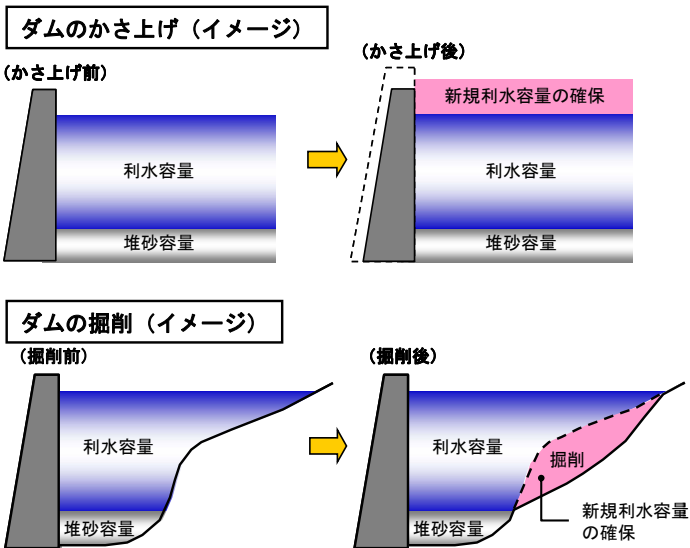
ダムのかさ上げ（イメージ）

（かさ上げ前）

利水容量

堆砂容量

（かさ上げ後）

新規利水容量の確保

利水容量

堆砂容量

ダムの掘削（イメージ）

（掘削前）

利水容量

堆砂容量

（掘削後）

利水容量

掘削

堆砂容量

新規利水容量の確保